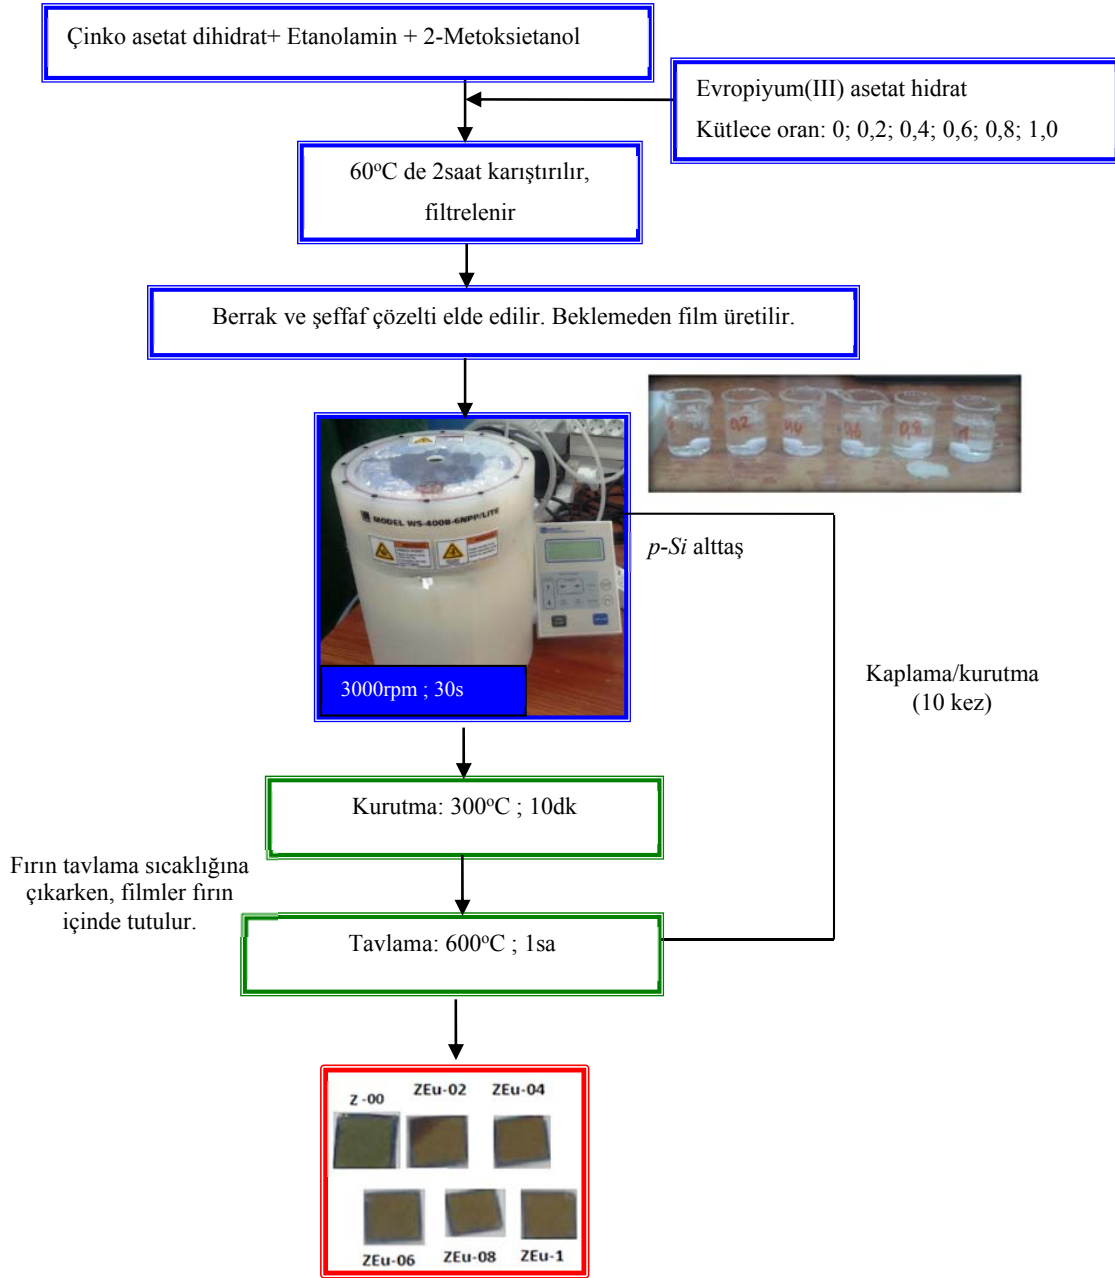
Çinko asetat dihidrat+ Etanolamin + 2-Metoksietanol

Evropiyum(III) asetat hidrat
Kütlece oran: 0; 0,2; 0,4; 0,6; 0,8; 1,0

60$^{o}$C de 2saat karıştırılır, filtrelenir

Berrak ve şeffaf çözelti elde edilir. Beklemeden film üretilir.

0,2 0,4 0,6 0,8 1

MODEL WS-400B-6NPP/LITE

p-Si alttaş

3000rpm ; 30s

Kaplama/kurutma (10 kez)

Kurutma: 300$^{o}$C ; 10dk

Fırın tavlama sıcaklığına çıkarken, filmler fırın içinde tutulur.

Tavlama: 600$^{o}$C ; 1sa

Z-00 ZEu-02 ZEu-04

ZEu-06 ZEu-08 ZEu-1